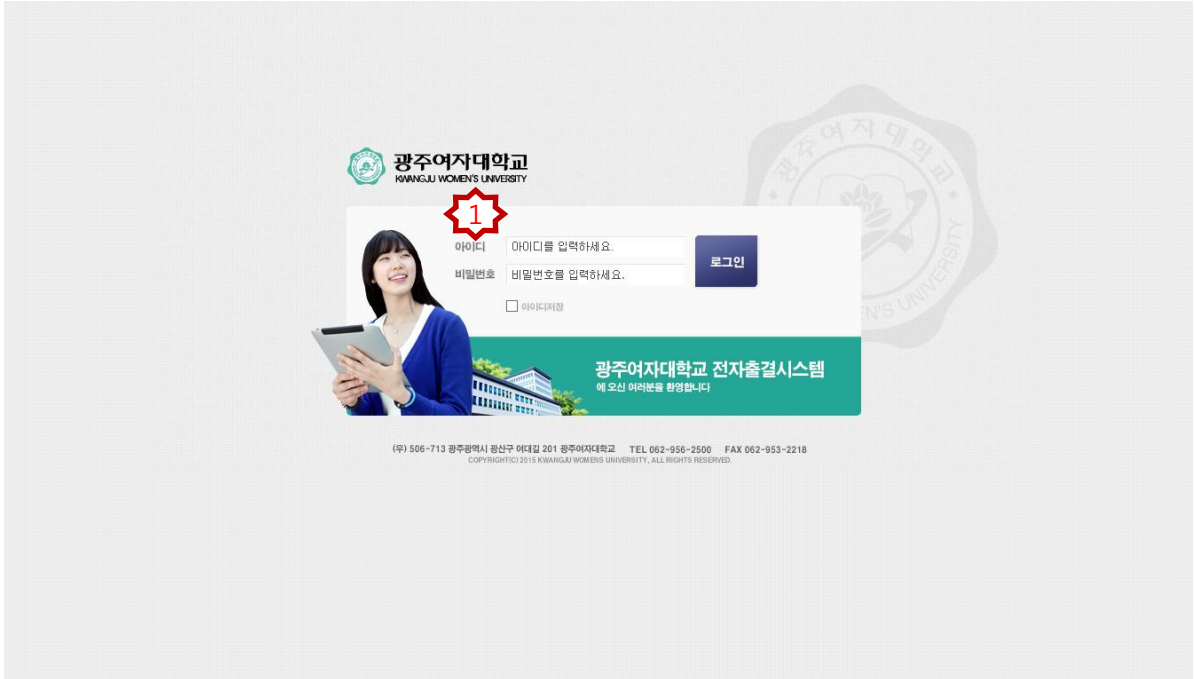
광주여자대학교
KWANGJU WOMEN'S UNIVERSITY

1

아이디 아이디를 입력하세요.
비밀번호 비밀번호를 입력하세요.
로그인
아이디저장

광주여자대학교 전자출결시스템
에 오신 여러분을 환영합니다

(우) 506-713 광주광역시 광산구 어대길 201 광주여자대학교 TEL 062-956-2500 FAX 062-953-2218
COPYRIGHT(C) 2015 KWANGJU WOMENS UNIVERSITY, ALL RIGHTS RESERVED.

광주여자대학교
WOMEN'S UNIVERSITY